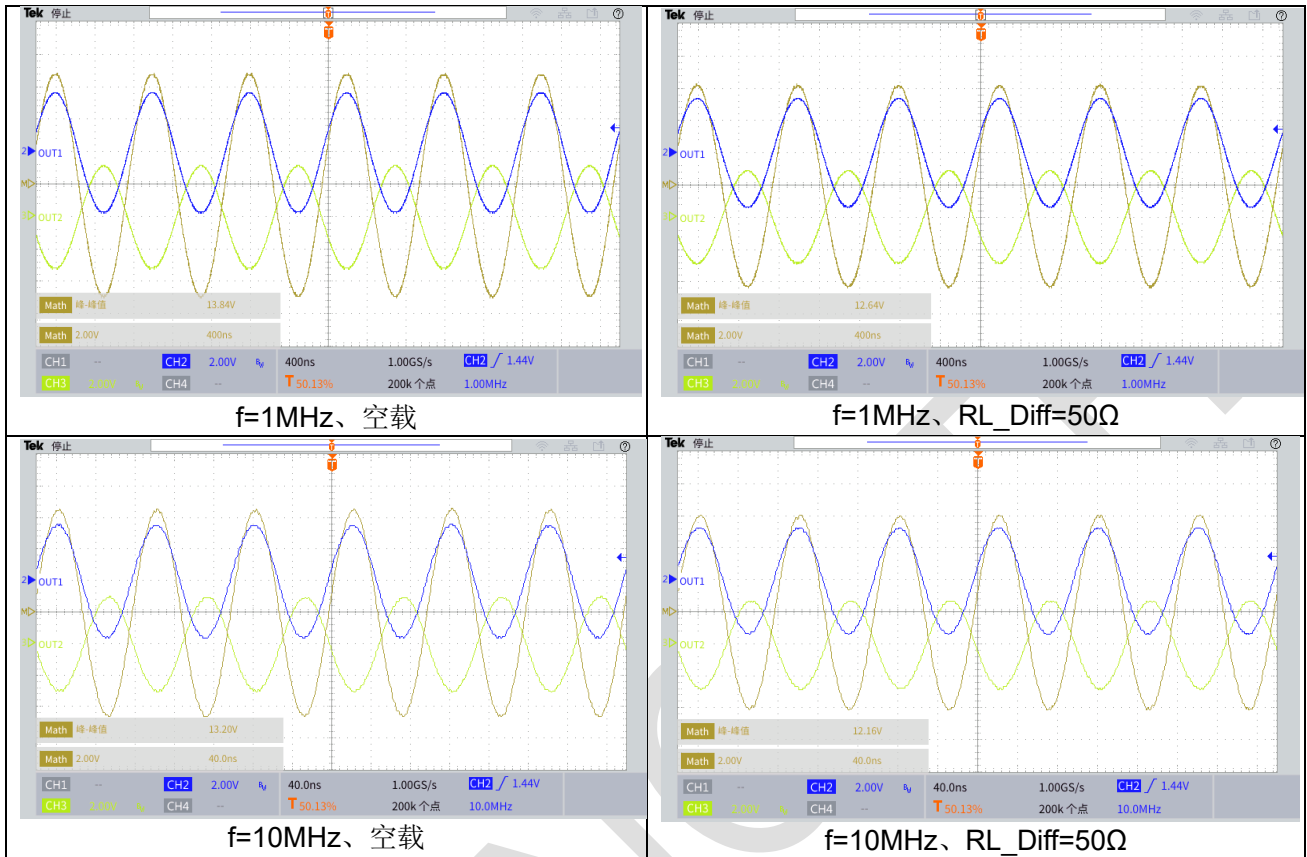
Tek 停止

2 OUT1
M
3 OUT2

Math 峰-峰值 13.84V
Math 2.00V 400ns

CH1 -- CH2 2.00V
CH3 2.00V CH4 --
400ns 1.00GS/s CH2 1.44V
T 50.13% 200k 个点 1.00MHz

f=1MHz、空载

Tek 停止

2 OUT1
M
3 OUT2

Math 峰-峰值 12.64V
Math 2.00V 400ns

CH1 -- CH2 2.00V
CH3 2.00V CH4 --
400ns 1.00GS/s CH2 1.44V
T 50.13% 200k 个点 1.00MHz

f=1MHz、RL_Diff=50Ω

Tek 停止

2 OUT1
M
3 OUT2

Math 峰-峰值 13.20V
Math 2.00V 40.0ns

CH1 -- CH2 2.00V
CH3 2.00V CH4 --
40.0ns 1.00GS/s CH2 1.44V
T 50.13% 200k 个点 10.0MHz

f=10MHz、空载

Tek 停止

2 OUT1
M
3 OUT2

Math 峰-峰值 12.16V
Math 2.00V 40.0ns

CH1 -- CH2 2.00V
CH3 2.00V CH4 --
40.0ns 1.00GS/s CH2 1.44V
T 50.13% 200k 个点 10.0MHz

f=10MHz、RL_Diff=50Ω